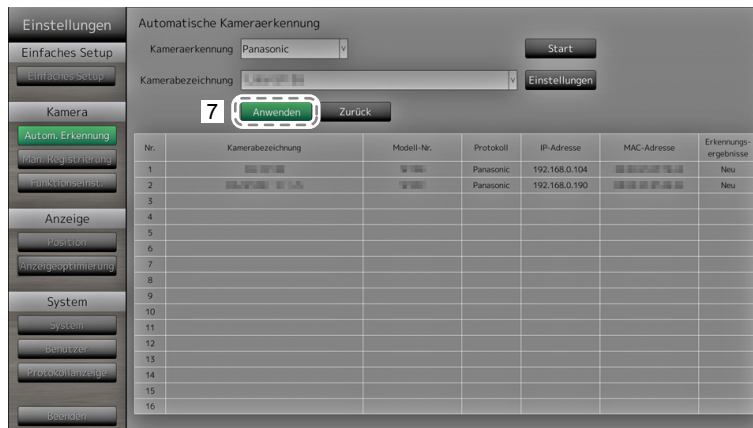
Einstellungen

Einfaches Setup

Einfaches Setup

Kamera

Autom. Erkennung

Man. Registrierung

Funktionseinst.

Anzeige

Position

Anzeigeoptimierung

System

System

Benutzer

Protokollanzeige

Beenden

Automatische Kameraerkennung

Kameraerkennung Panasonic

Start

Kamerabezeichnung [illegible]

Einstellungen

7

Anwenden

Zurück

| Nr. | Kamerabezeichnung | Modell-Nr. | Protokoll | IP-Adresse | MAC-Adresse | Erkennungs-ergebnisse |
|---|---|---|---|---|---|---|
| 1 | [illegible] | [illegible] | Panasonic | 192.168.0.104 | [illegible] | Neu |
| 2 | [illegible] | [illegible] | Panasonic | 192.168.0.190 | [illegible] | Neu |
| 3 | | | | | | |
| 4 | | | | | | |
| 5 | | | | | | |
| 6 | | | | | | |
| 7 | | | | | | |
| 8 | | | | | | |
| 9 | | | | | | |
| 10 | | | | | | |
| 11 | | | | | | |
| 12 | | | | | | |
| 13 | | | | | | |
| 14 | | | | | | |
| 15 | | | | | | |
| 16 | | | | | | |